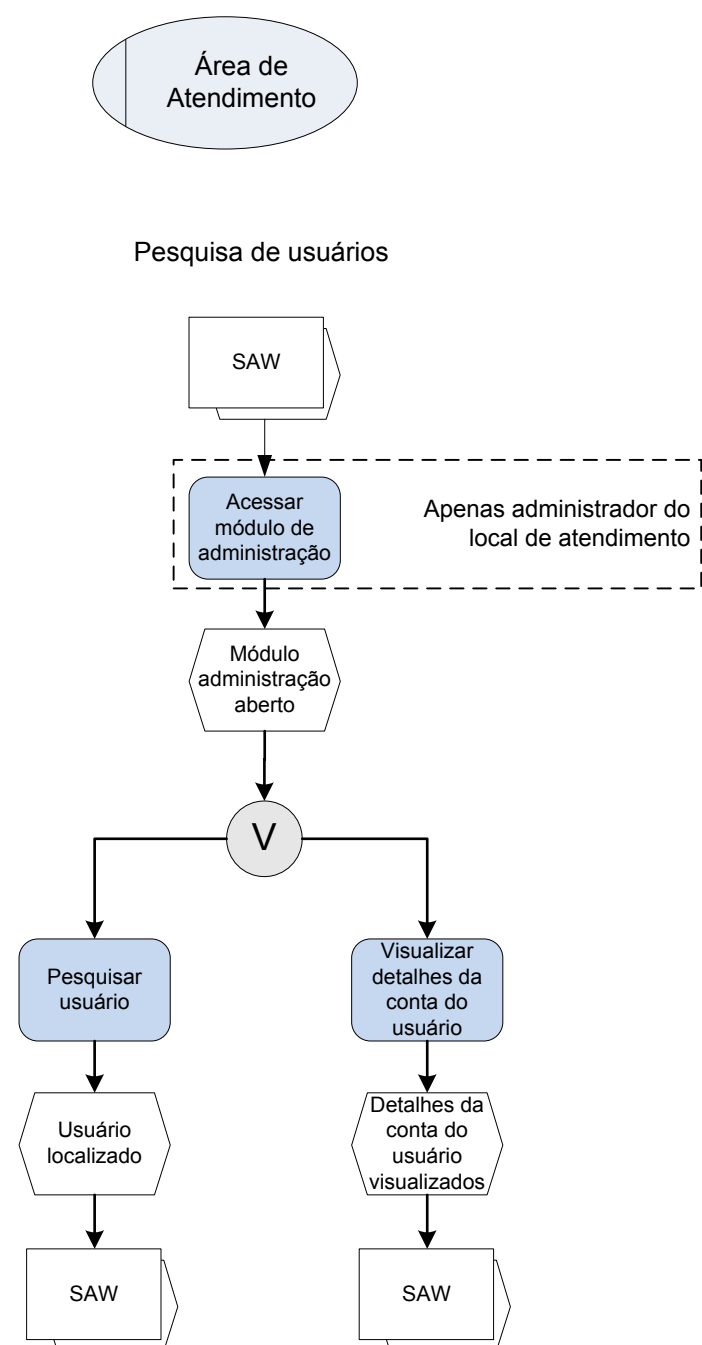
Área de Atendimento

Pesquisa de usuários

SAW

Acessar módulo de administração

Apenas administrador do local de atendimento

Módulo administração aberto

V

Pesquisar usuário

Visualizar detalhes da conta do usuário

Usuário localizado

Detalhes da conta do usuário visualizados

SAW

SAW